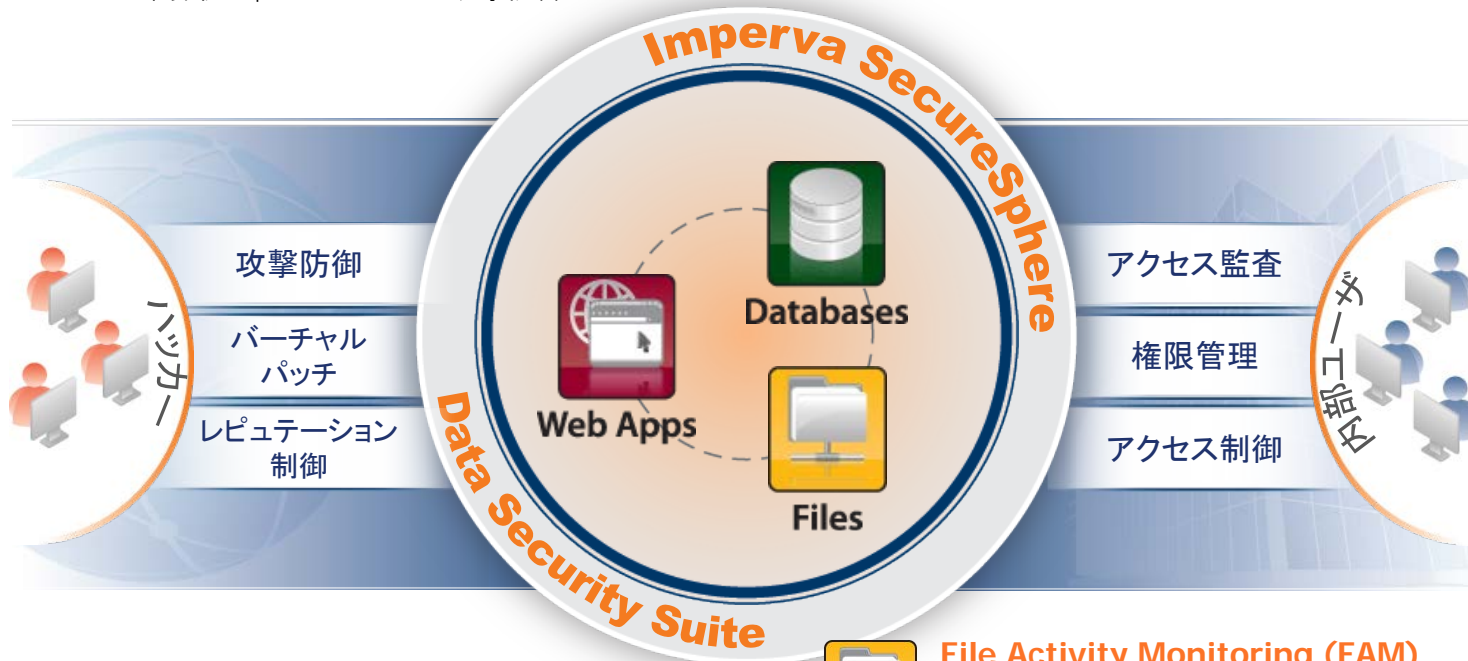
Imperva SecureSphere

ハッカー

攻撃防御

バーチャル
パッチ

レピュテーション
制御

Databases

Web Apps

Files

Data Security Suite

アクセス監査

権限管理

アクセス制御

内部ユーザー

File Activity Monitoring (FAM)